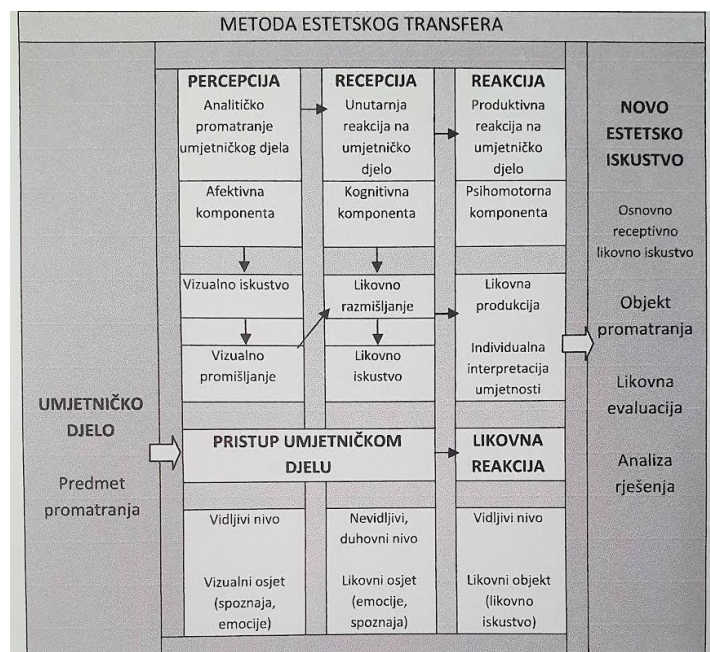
METODA ESTETSKOG TRANSFERA

PERCEPCIJA
Analitičko promatranje umjetničkog djela

RECEPCIJA
Unutarnja reakcija na umjetničko djelo

REAKCIJA
Produktivna reakcija na umjetničko djelo

Afektivna komponenta

Kognitivna komponenta

Psihomotorna komponenta

Vizualno iskustvo

Likovno razmišljanje

Likovna produkcija

Vizualno promišljanje

Likovno iskustvo

Individualna interpretacija umjetnosti

NOVO ESTETSKO ISKUSTVO

Osnovno receptivno likovno iskustvo

Objekt promatranja

Likovna evaluacija

Analiza rješenja

UMJETNIČKO DJELO

Predmet promatranja

PRISTUP UMJETNIČKOM DJELU

LIKOVNA REAKCIJA

Vidljivi nivo

Vizualni osjet (spoznaja, emocije)

Nevidljivi, duhovni nivo

Likovni osjet (emocije, spoznaja)

Vidljivi nivo

Likovni objekt (likovno iskustvo)